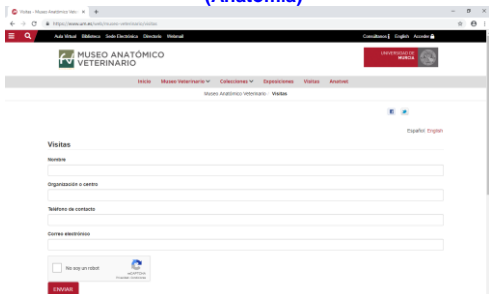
(Anatomía)

Visitas - Museo Anatómico Vete ×  +

https://www.um.es/web/museo-veterinario/visitas

Aula Virtual  Biblioteca  Sede Electrónica  Directorio  Webmail

Consultanos | English  Acceder

MUSEO ANATÓMICO VETERINARIO

UNIVERSIDAD DE MURCIA

Inicio  Museo Veterinario  Colecciones  Exposiciones  Visitas  Anatvet

Museo Anatómico Veterinario · Visitas

Español English

Visitas

Nombre

Organización o centro

Teléfono de contacto

Correo electrónico

No soy un robot

reCAPTCHA
Privacidad - Condiciones

ENVIAR